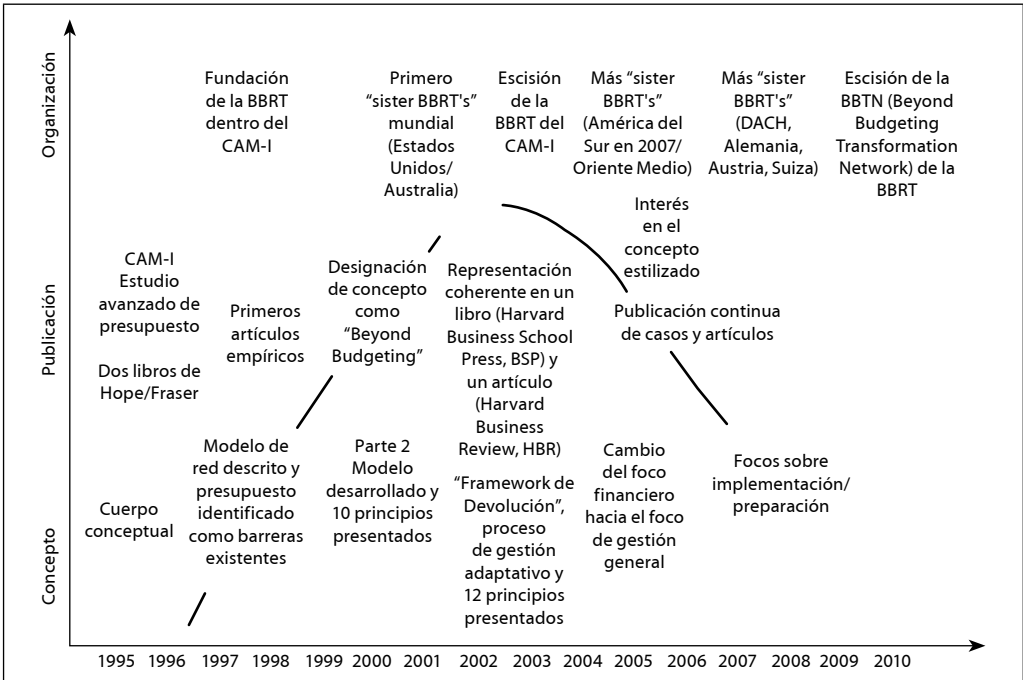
Organización

Publicación

Concepto

Fundación de la BBRT dentro del CAM-I

Primero "sister BBRT's" mundial (Estados Unidos/ Australia)

Escisión de la BBRT del CAM-I

Más "sister BBRT's" (América del Sur en 2007/ Oriente Medio)

Más "sister BBRT's" (DACH, Alemania, Austria, Suiza)

Escisión de la BBTN (Beyond Budgeting Transformation Network) de la BBRT

Interés en el concepto estilizado

CAM-I Estudio avanzado de presupuesto

Dos libros de Hope/Fraser

Primeros artículos empíricos

Designación de concepto como "Beyond Budgeting"

Representación coherente en un libro (Harvard Business School Press, BSP) y un artículo (Harvard Business Review, HBR)

Publicación continua de casos y artículos

Cuerpo conceptual

Modelo de red descrito y presupuesto identificado como barreras existentes

Parte 2 Modelo desarrollado y 10 principios presentados

"Framework de Devolución", proceso de gestión adaptativo y 12 principios presentados

Cambio del foco financiero hacia el foco de gestión general

Focos sobre implementación/ preparación

1995 1996 1997 1998 1999 2000 2001 2002 2003 2004 2005 2006 2007 2008 2009 2010